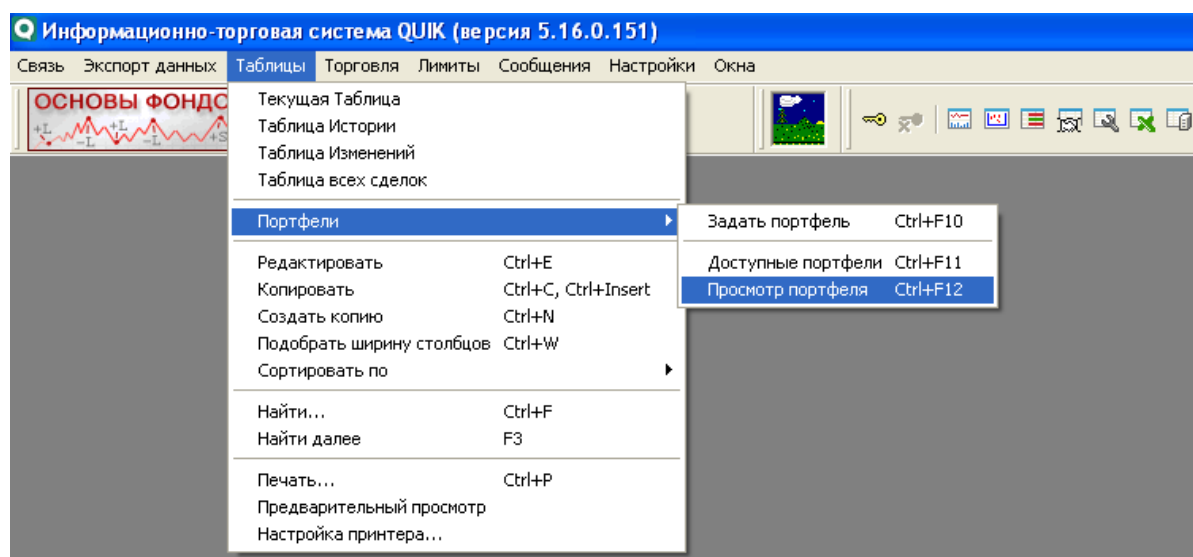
Информационно-торговая система QUIK (версия 5.16.0.151)

Связь Экспорт данных Таблицы Торговля Лимиты Сообщения Настройки Окна

ОСНОВЫ ФОНДС

Текущая Таблица
Таблица Истории
Таблица Изменений
Таблица всех сделок

Портфели

Задать портфель Ctrl+F10
Доступные портфели Ctrl+F11
Просмотр портфеля Ctrl+F12

Редактировать Ctrl+E
Копировать Ctrl+C, Ctrl+Insert
Создать копию Ctrl+N
Подобрать ширину столбцов Ctrl+W
Сортировать по

Найти... Ctrl+F
Найти далее F3

Печать... Ctrl+P
Предварительный просмотр
Настройка принтера...